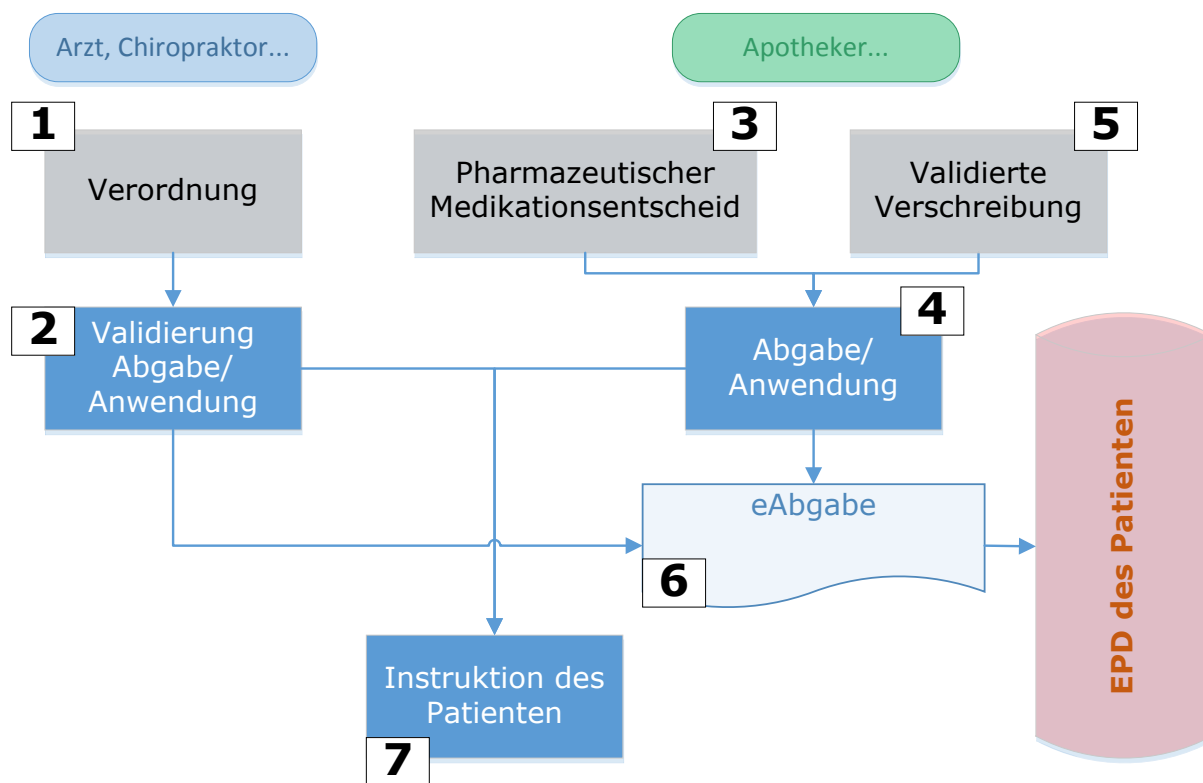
Arzt, Chiropraktor...

Apotheker...

1
Verordnung

3
Pharmazeutischer Medikationsentscheid

5
Validierte Verschreibung

2
Validierung Abgabe/ Anwendung

4
Abgabe/ Anwendung

eAbgabe
6

EPD des Patienten

Instruktion des Patienten
7